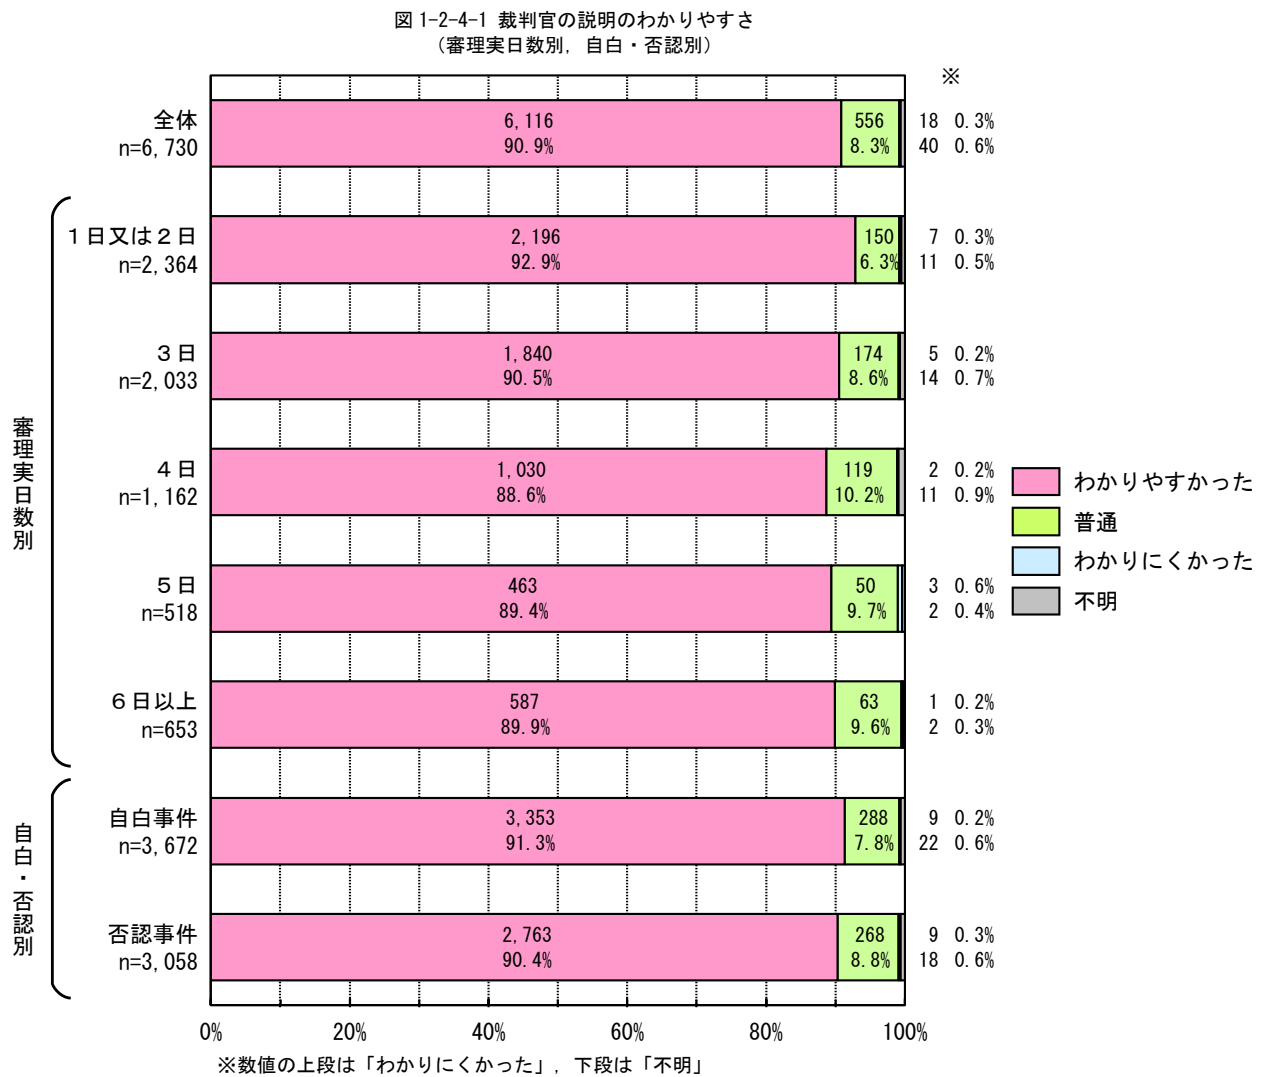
図 1-2-4-1 裁判官の説明のわかりやすさ
（審理実日数別，自白・否認別）

※

| | わかりやすかった | 普通 | ※ |
|---|---|---|---|
| 全体 n=6,730 | 6,116 90.9% | 556 8.3% | 18 0.3% 40 0.6% |
| 1日又は2日 n=2,364 | 2,196 92.9% | 150 6.3% | 7 0.3% 11 0.5% |
| 3日 n=2,033 | 1,840 90.5% | 174 8.6% | 5 0.2% 14 0.7% |
| 4日 n=1,162 | 1,030 88.6% | 119 10.2% | 2 0.2% 11 0.9% |
| 5日 n=518 | 463 89.4% | 50 9.7% | 3 0.6% 2 0.4% |
| 6日以上 n=653 | 587 89.9% | 63 9.6% | 1 0.2% 2 0.3% |
| 自白事件 n=3,672 | 3,353 91.3% | 288 7.8% | 9 0.2% 22 0.6% |
| 否認事件 n=3,058 | 2,763 90.4% | 268 8.8% | 9 0.3% 18 0.6% |

審理実日数別

自白・否認別

わかりやすかった
普通
わかりにくかった
不明

0% 20% 40% 60% 80% 100%

※数値の上段は「わかりにくかった」，下段は「不明」